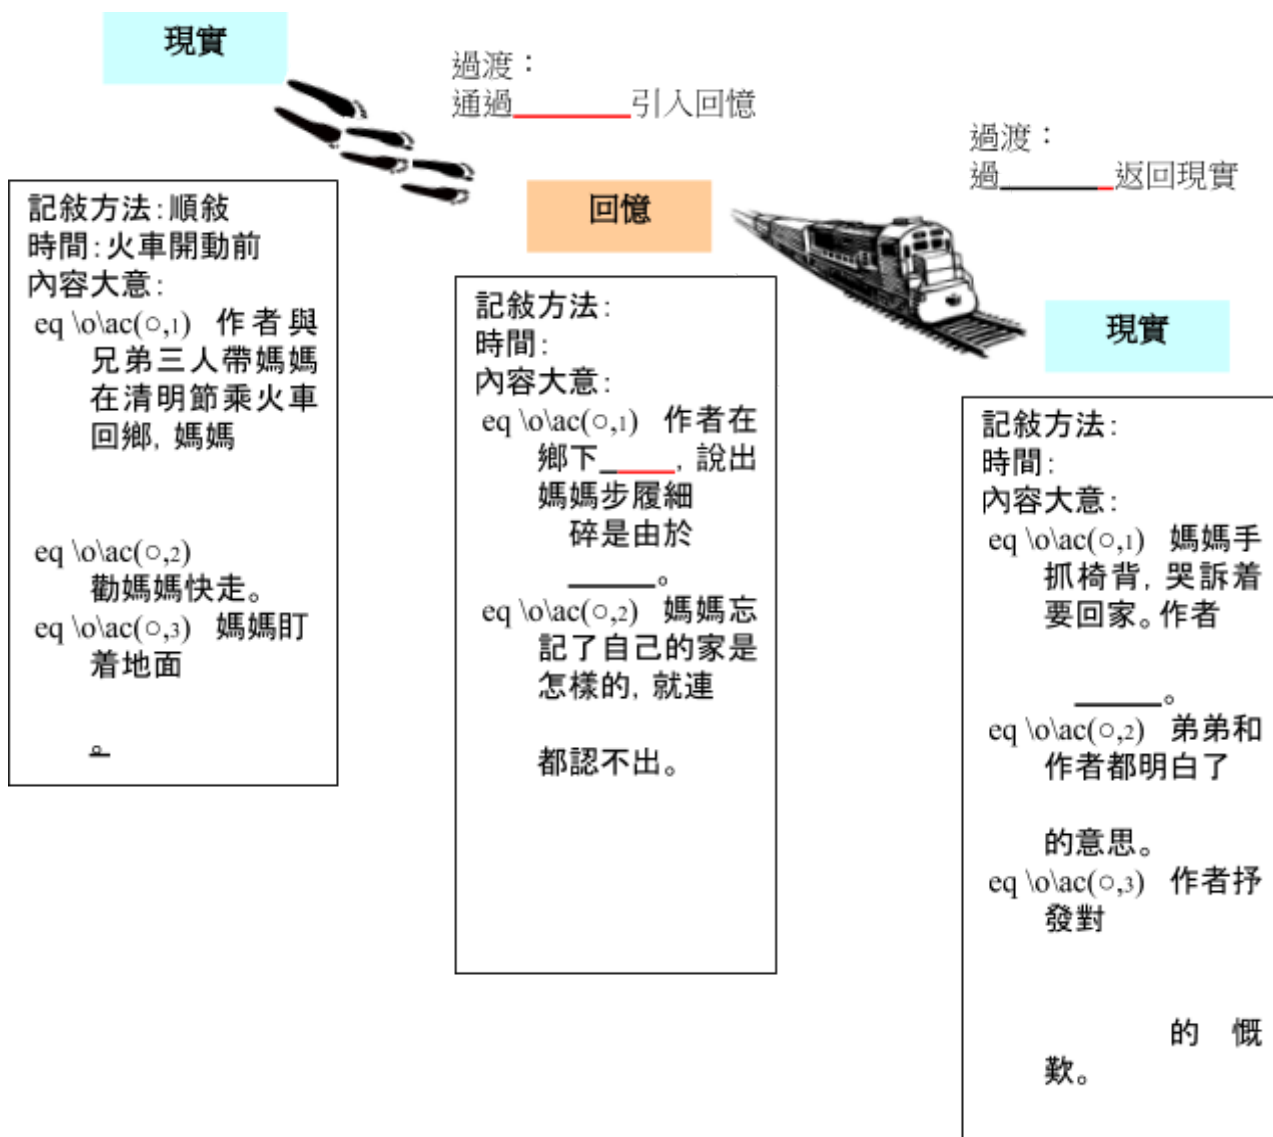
現實

過渡：
通過______引入回憶

過渡：
過______返回現實

記敘方法：順敘
時間：火車開動前
內容大意：
eq \o\ac(○,1) 作者與兄弟三人帶媽媽在清明節乘火車回鄉，媽媽

eq \o\ac(○,2) 勸媽媽快走。
eq \o\ac(○,3) 媽媽盯着地面

。

回憶

記敘方法：
時間：
內容大意：
eq \o\ac(○,1) 作者在鄉下____，說出媽媽步履細碎是由於

______。
eq \o\ac(○,2) 媽媽忘記了自己的家是怎樣的，就連

都認不出。

現實

記敘方法：
時間：
內容大意：
eq \o\ac(○,1) 媽媽手抓椅背，哭訴着要回家。作者

______。
eq \o\ac(○,2) 弟弟和作者都明白了

的意思。
eq \o\ac(○,3) 作者抒發對

的 慨歎。